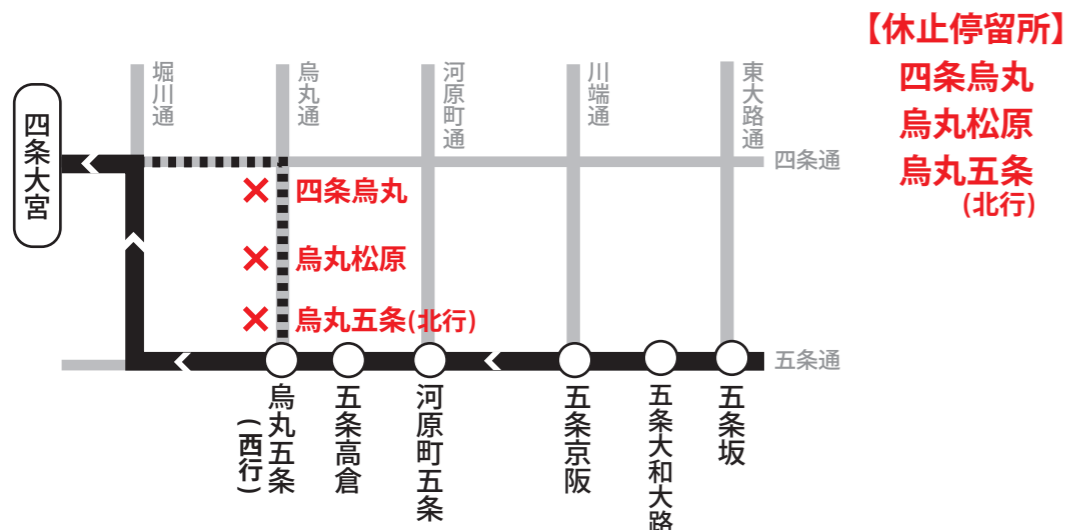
【休止停留所】
四条烏丸
烏丸松原
烏丸五条
(北行)

四条大宮

堀川通
烏丸通
河原町通
川端通
東大路通

四条通

✕ 四条烏丸
✕ 烏丸松原
✕ 烏丸五条(北行)

五条通

烏丸五条（西行）
五条高倉
河原町五条
五条京阪
五条大和大路
五条坂